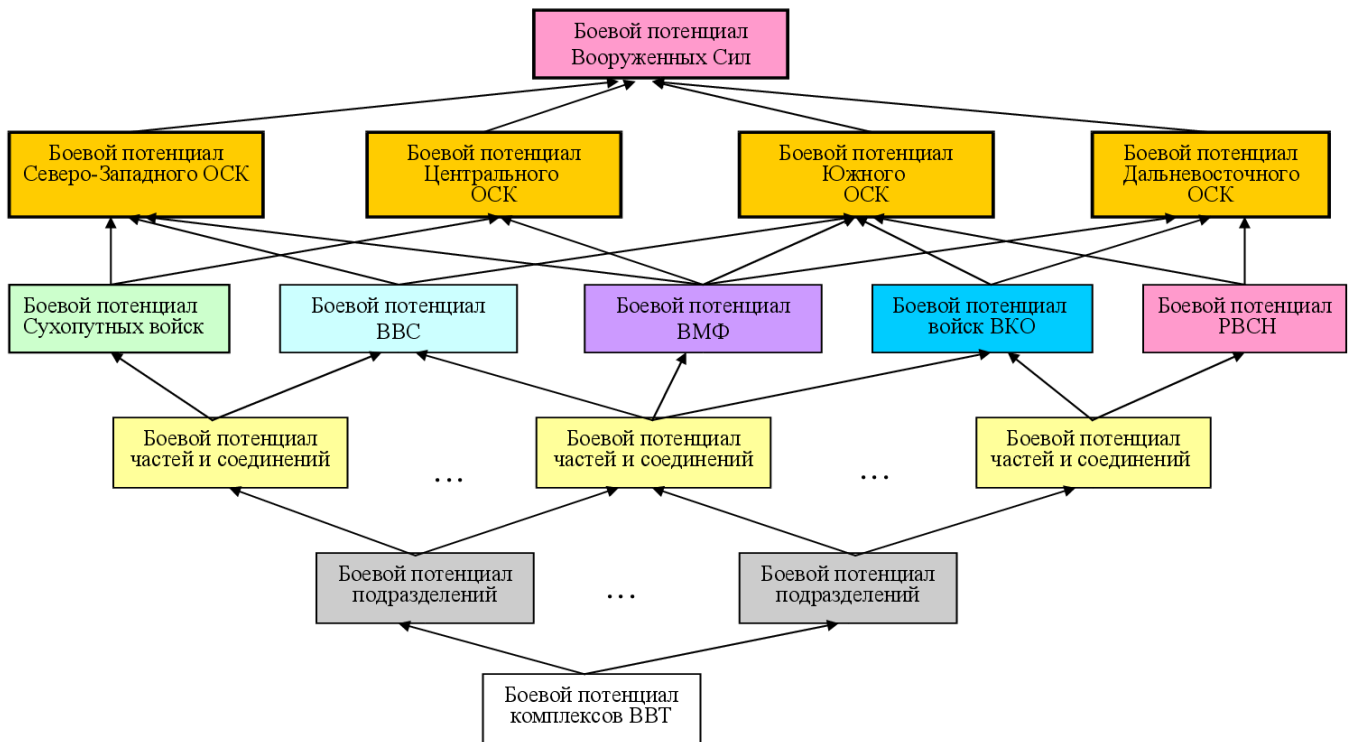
Боевой потенциал Вооруженных Сил

Боевой потенциал Северо-Западного ОСК

Боевой потенциал Центрального ОСК

Боевой потенциал Южного ОСК

Боевой потенциал Дальневосточного ОСК

Боевой потенциал Сухопутных войск

Боевой потенциал ВВС

Боевой потенциал ВМФ

Боевой потенциал войск ВКО

Боевой потенциал РВСН

Боевой потенциал частей и соединений

...

Боевой потенциал частей и соединений

...

Боевой потенциал частей и соединений

Боевой потенциал подразделений

...

Боевой потенциал подразделений

Боевой потенциал комплексов ВВТ